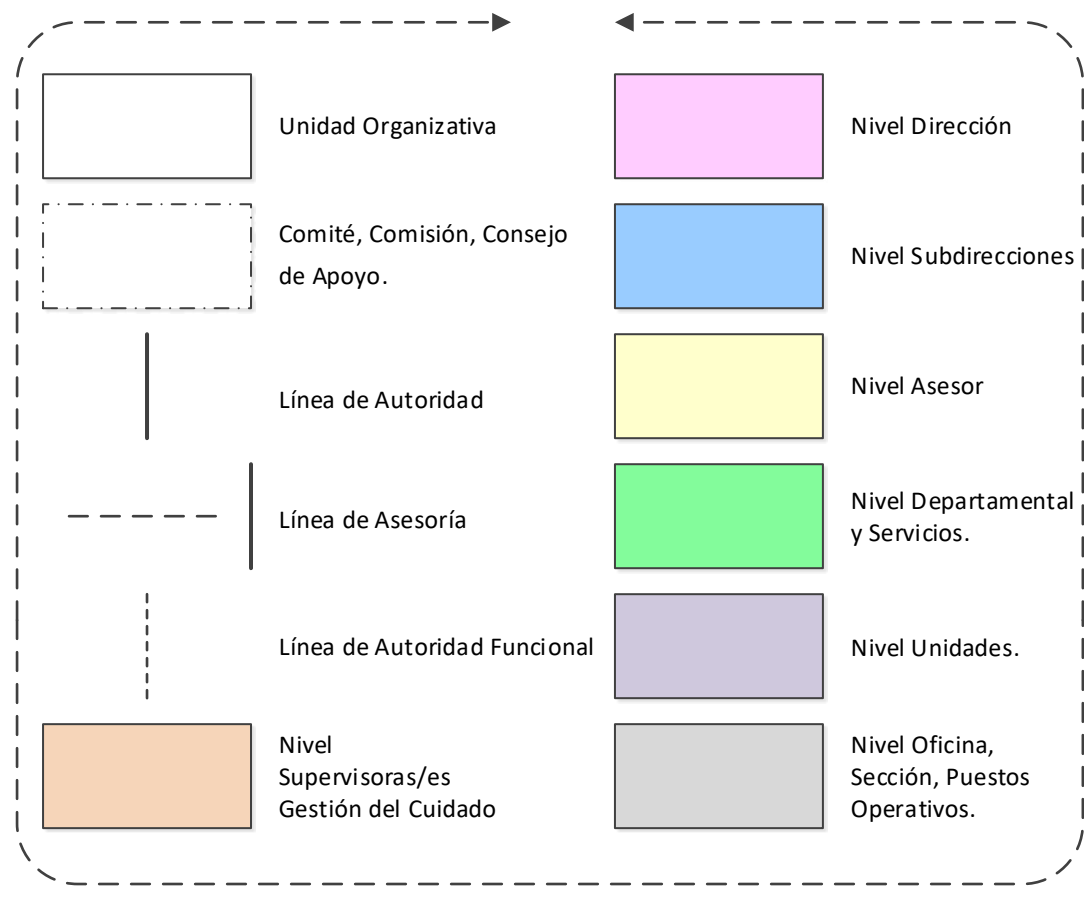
Unidad Organizativa

Nivel Dirección

Comité, Comisión, Consejo de Apoyo.

Nivel Subdirecciones

Línea de Autoridad

Nivel Asesor

Línea de Asesoría

Nivel Departamental y Servicios.

Línea de Autoridad Funcional

Nivel Unidades.

Nivel Supervisoras/es Gestión del Cuidado

Nivel Oficina, Sección, Puestos Operativos.